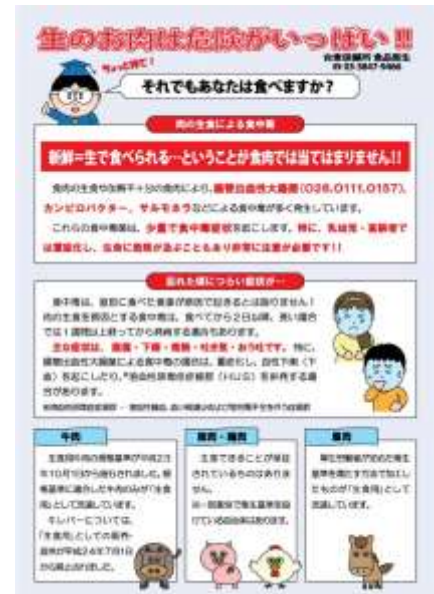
生のお肉は危険がいっぱい!!

台東保健所 食品衛生
03-5847-5666

ちょっと待って!

それでもあなたは食べますか?

肉の生食による食中毒

新鮮=生で食べられる…ということが食肉では当てはまりません!!

食肉の生食や加熱不十分の食肉により、腸管出血性大腸菌(O26,O111,O157)、カンピロバクター、サルモネラなどによる食中毒が多く発生しています。

これらの食中毒菌は、少量で食中毒症状を起こします。特に、乳幼児・高齢者では重症化し、生命に危険が及ぶこともあり非常に注意が必要です!!

忘れた頃につらい症状が…

食中毒は、直前に食べた食事が原因で起きるとは限りません!肉の生食を原因とする食中毒は、食べてから2日以降、長い場合では1週間以上経ってから発病する場合もあります。

主な症状は、腹痛・下痢・発熱・吐き気・おう吐です。特に、腸管出血性大腸菌による食中毒の場合は、重症化し、血性下痢(下血)を起こしたり、溶血性尿毒症症候群(HUS)を併発する場合があります。

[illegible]

牛肉

生食用牛肉の規格基準が平成23年10月1日から施行されました。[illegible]

牛レバーについては、「生食用」としての販売・提供が平成24年7月1日から禁止されました。

豚肉・鶏肉

生で食べることが想定されているものはありません。

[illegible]

馬肉

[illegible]